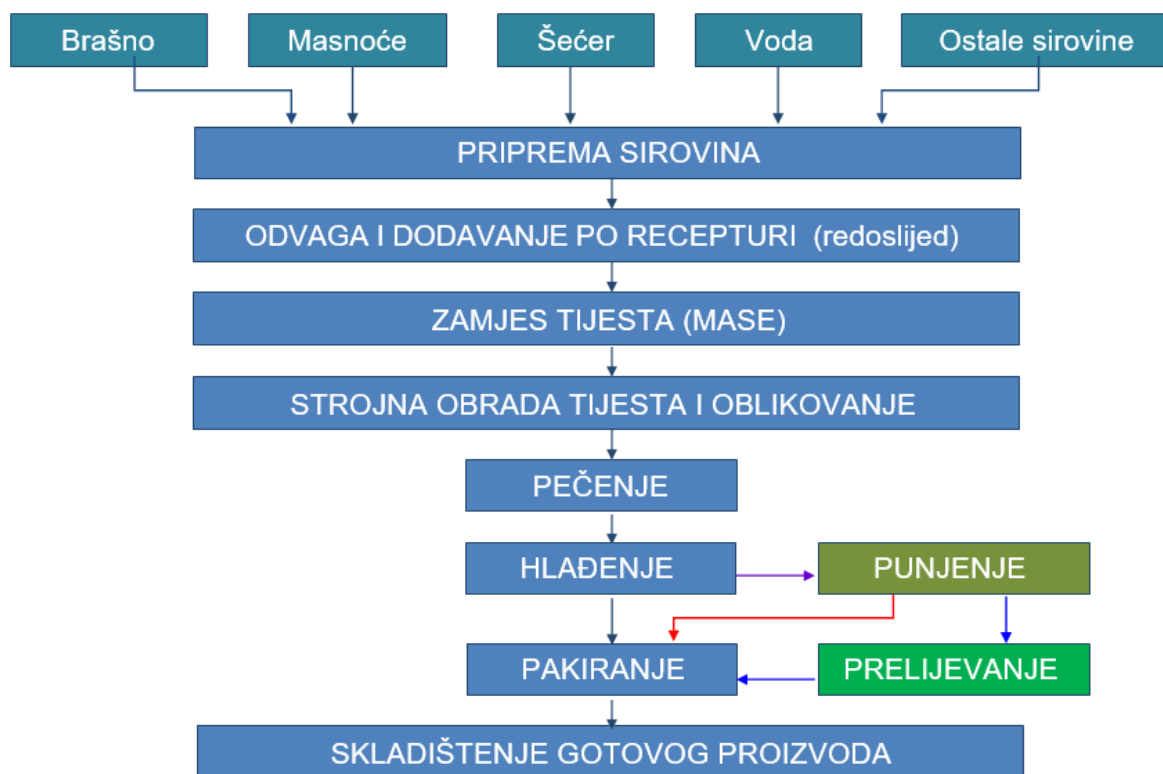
Brašno
Masnoće
Šećer
Voda
Ostale sirovine

PRIPREMA SIROVINA

ODVAGA I DODAVANJE PO RECEPTURI (redoslijed)

ZAMJES TIJESTA (MASE)

STROJNA OBRADA TIJESTA I OBLIKOVANJE

PEČENJE

HLAĐENJE

PUNJENJE

PAKIRANJE

PRELIJEVANJE

SKLADIŠTENJE GOTOVOG PROIZVODA